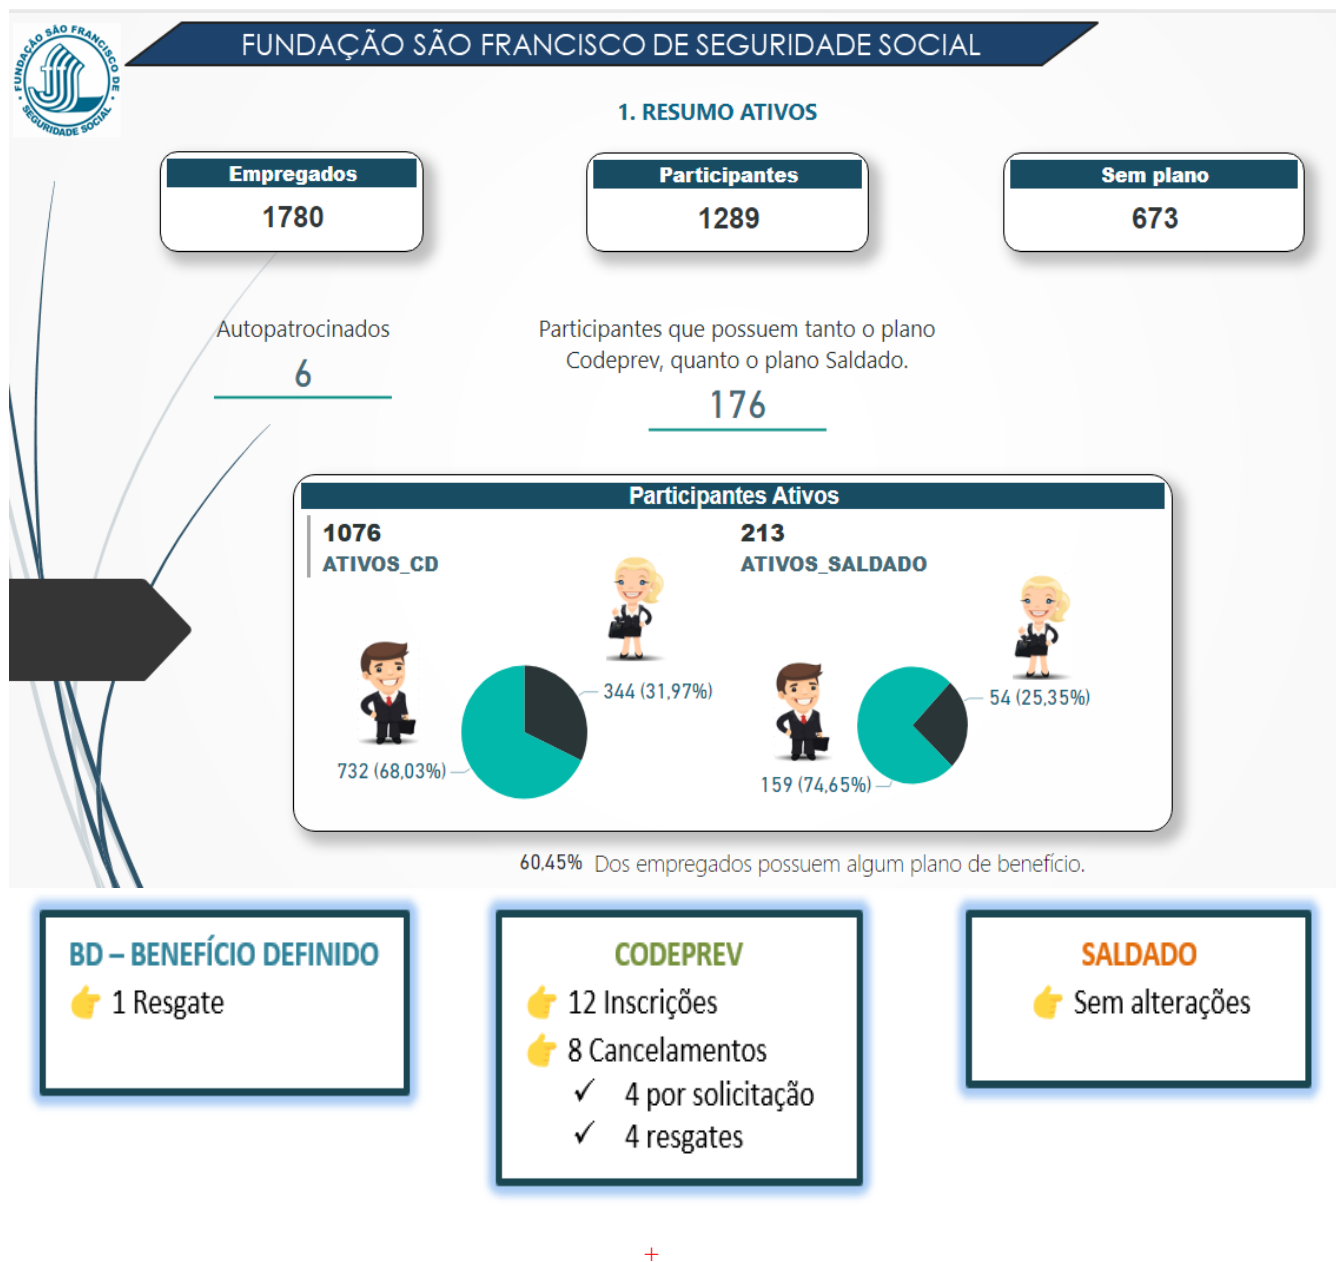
FUNDAÇÃO SÃO FRANCISCO DE SEGURIDADE SOCIAL

FUNDAÇÃO SÃO FRANCISCO DE SEGURIDADE SOCIAL

1. RESUMO ATIVOS

| Empregados |
|---|
| 1780 |

| Participantes |
|---|
| 1289 |

| Sem plano |
|---|
| 673 |

Autopatrocinados
6

Participantes que possuem tanto o plano Codeprev, quanto o plano Saldado.
176

Participantes Ativos

1076
ATIVOS_CD

344 (31,97%)
732 (68,03%)

213
ATIVOS_SALDADO

54 (25,35%)
159 (74,65%)

60,45% Dos empregados possuem algum plano de benefício.

BD – BENEFÍCIO DEFINIDO
1 Resgate

CODEPREV
12 Inscrições
8 Cancelamentos
✓ 4 por solicitação
✓ 4 resgates

SALDADO
Sem alterações

+